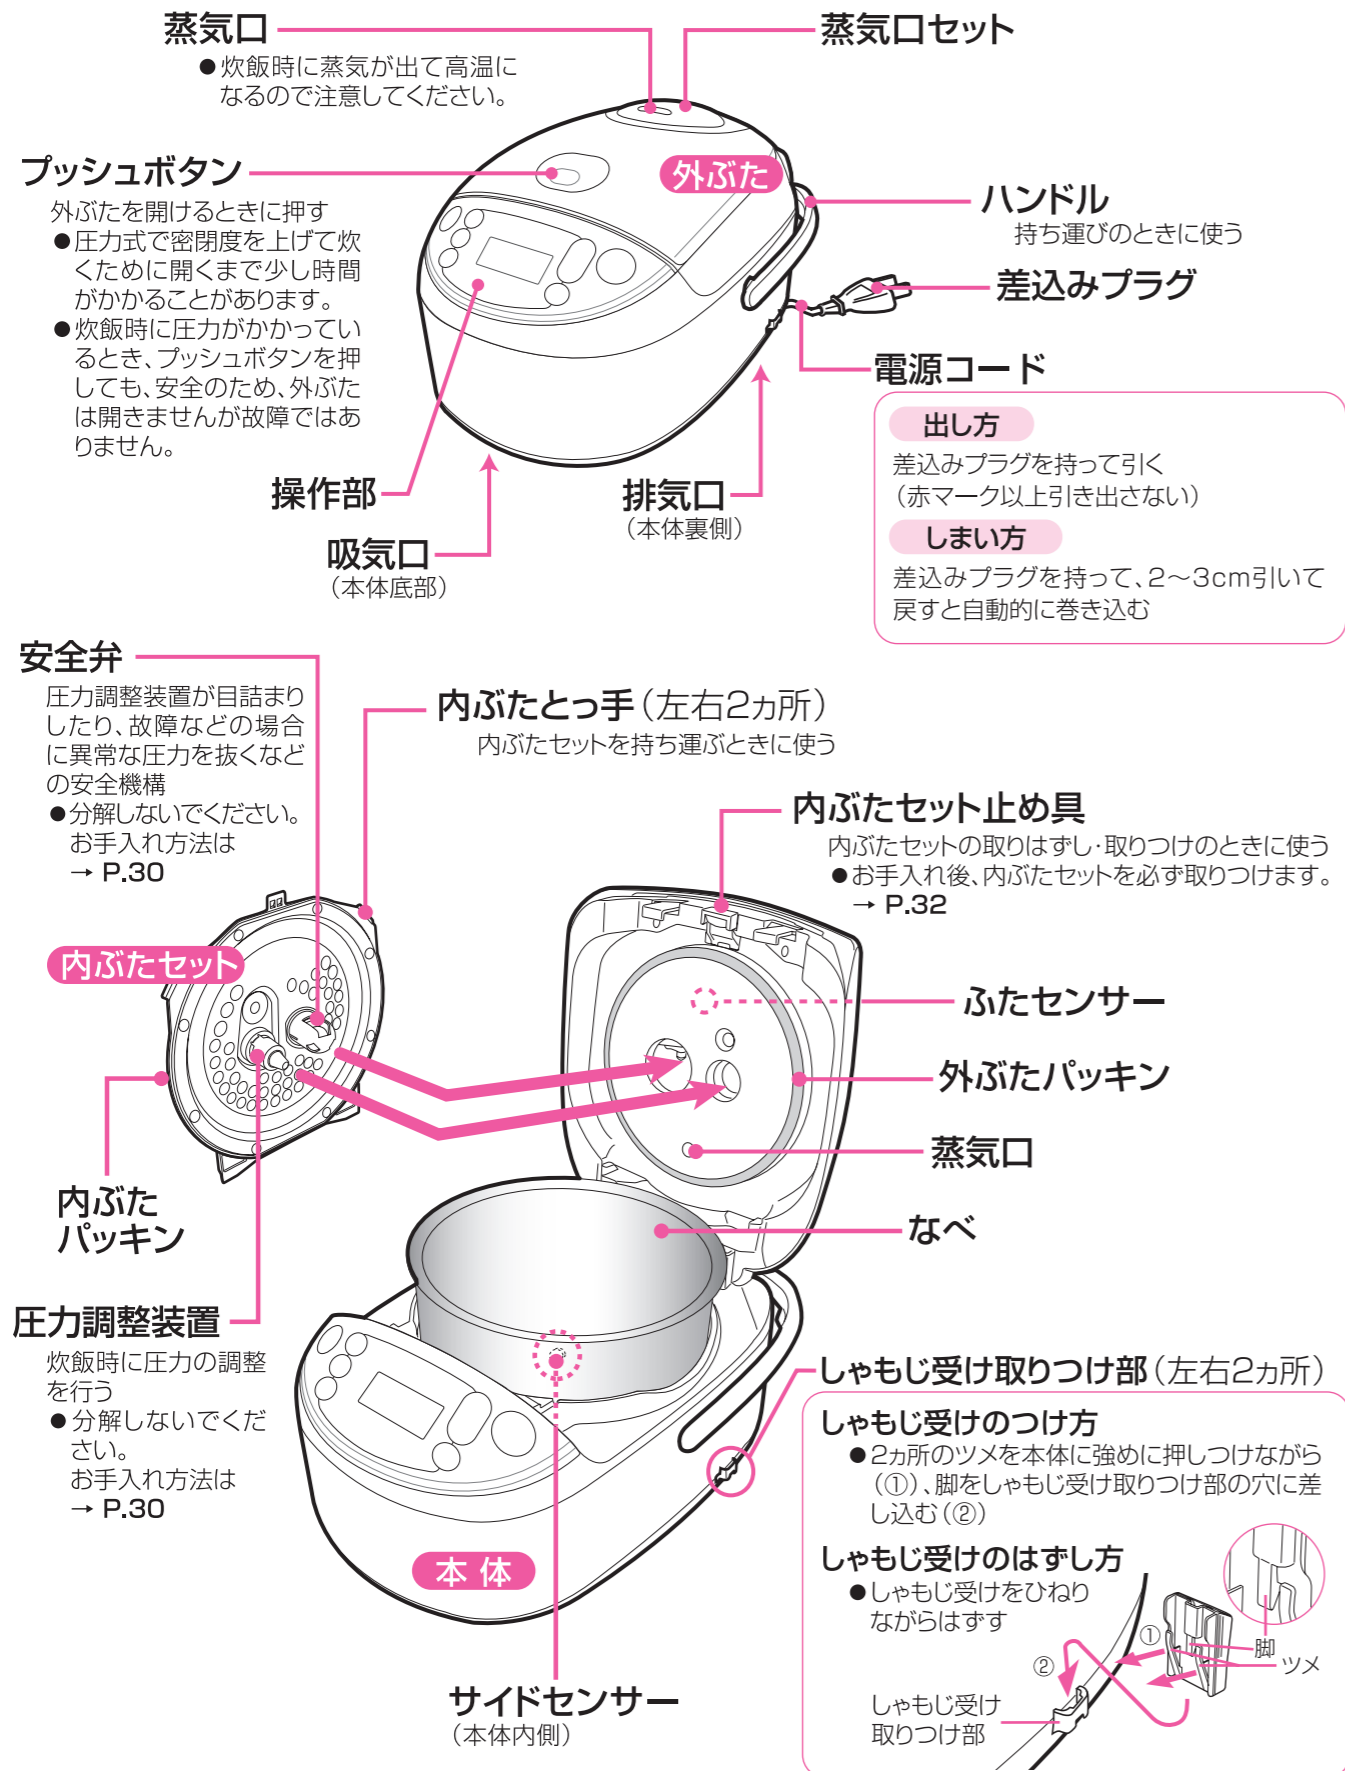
蒸気口
●炊飯時に蒸気が出て高温になるので注意してください。

蒸気口セット

プッシュボタン
外ぶたを開けるときに押す
●圧力式で密閉度を上げて炊くために開くまで少し時間がかかることがあります。
●炊飯時に圧力がかかっているとき、プッシュボタンを押しても、安全のため、外ぶたは開きませんが故障ではありません。

外ぶた

ハンドル
持ち運びのときに使う

差込みプラグ

電源コード

出し方
差込みプラグを持って引く
（赤マーク以上引き出さない）

しまい方
差込みプラグを持って、2～3cm引いて戻すと自動的に巻き込む

操作部

排気口
（本体裏側）

吸気口
（本体底部）

安全弁
圧力調整装置が目詰まりしたり、故障などの場合に異常な圧力を抜くなどの安全機構
●分解しないでください。
お手入れ方法は
→ P.30

内ぶたとっ手（左右2ヵ所）
内ぶたセットを持ち運ぶときに使う

内ぶたセット止め具
内ぶたセットの取りはずし･取りつけのときに使う
●お手入れ後、内ぶたセットを必ず取りつけます。
→ P.32

内ぶたセット

ふたセンサー

外ぶたパッキン

蒸気口

内ぶた
パッキン

なべ

圧力調整装置
炊飯時に圧力の調整を行う
●分解しないでください。
お手入れ方法は
→ P.30

しゃもじ受け取りつけ部（左右2ヵ所）

しゃもじ受けのつけ方
●2ヵ所のツメを本体に強めに押しつけながら（①）、脚をしゃもじ受け取りつけ部の穴に差し込む（②）

しゃもじ受けのはずし方
●しゃもじ受けをひねりながらはずす

本 体

①
②
脚
ツメ
しゃもじ受け
取りつけ部

サイドセンサー
（本体内側）